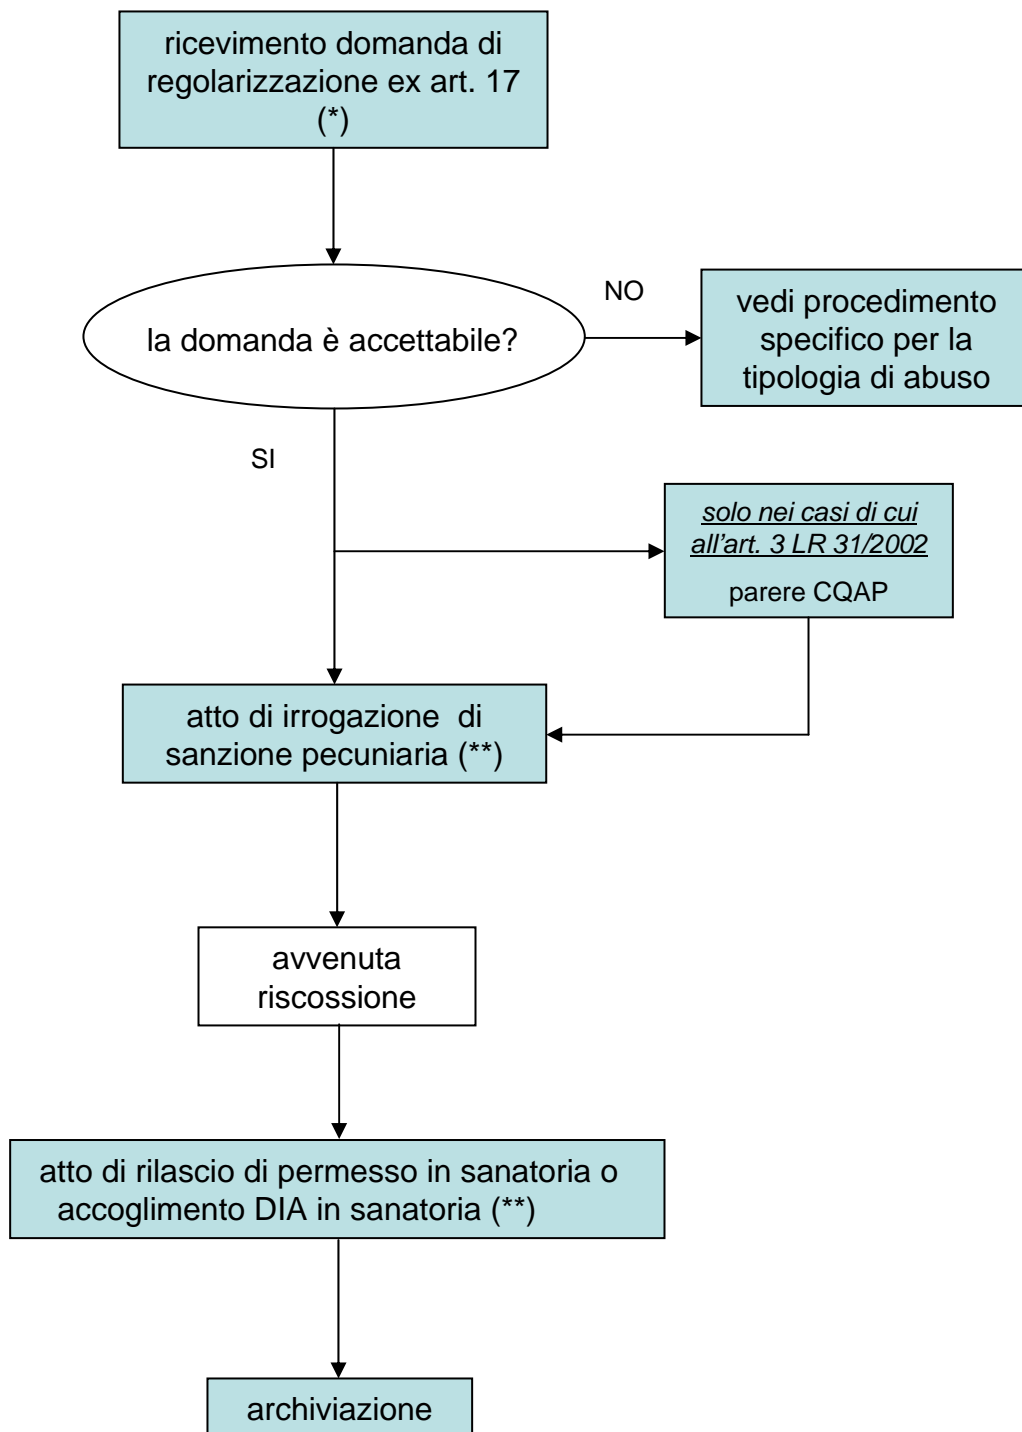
ricevimento domanda di regolarizzazione ex art. 17 (*)

la domanda è accettabile?

NO

vedi procedimento specifico per la tipologia di abuso

SI

solo nei casi di cui all'art. 3 LR 31/2002

parere CQAP

atto di irrogazione di sanzione pecuniaria (**)

avvenuta riscossione

atto di rilascio di permesso in sanatoria o accoglimento DIA in sanatoria (**)

archiviazione